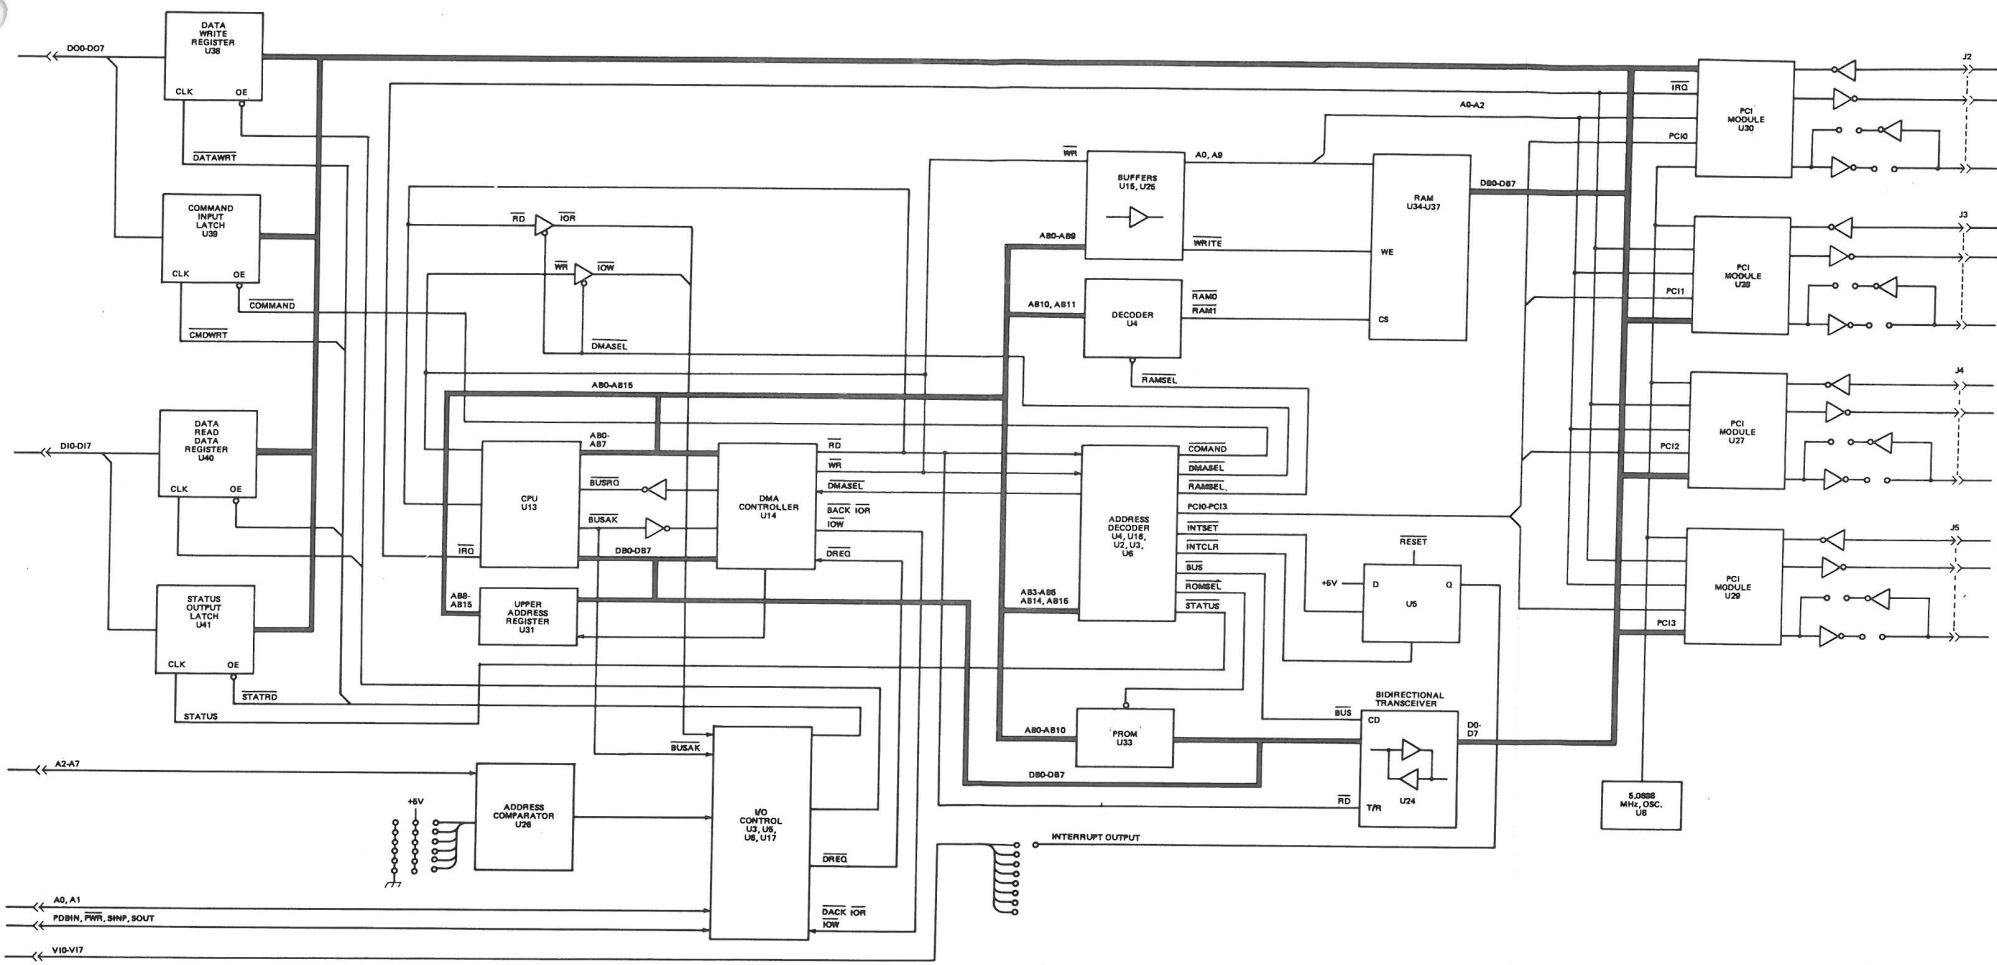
DO0-DO7

DATA WRITE REGISTER U38
CLK OE
$\overline{DATAWRT}$

COMMAND INPUT LATCH U39
CLK OE
$\overline{COMMAND}$
$\overline{CMDWRT}$

DI0-DI7

DATA READ DATA REGISTER U40
CLK OE

STATUS OUTPUT LATCH U41
CLK OE
$\overline{STATRD}$
STATUS

A2-A7
+6V
ADDRESS COMPARATOR U26

A0, A1
PDBIN, $\overline{PWR}$, SINP, SOUT
VI0-VI7

$\overline{RD}$ $\overline{IOR}$
$\overline{WR}$ $\overline{IOW}$
$\overline{DMASEL}$
AB0-AB15
AB0-AB7
CPU U13
$\overline{IRQ}$
$\overline{BUSRQ}$
$\overline{BUSAK}$
DB0-DB7
DMA CONTROLLER U14
$\overline{RD}$
$\overline{WR}$
$\overline{DMASEL}$
BACK $\overline{IOR}$
$\overline{IOW}$
$\overline{DREQ}$
AB8-AB15
UPPER ADDRESS REGISTER U31

$\overline{BUSAK}$
I/O CONTROL U3, U5, U6, U17
$\overline{DREQ}$
$\overline{DACK}$ $\overline{IOR}$
$\overline{IOW}$

$\overline{WR}$
BUFFERS U15, U25
A0, A9
$\overline{WRITE}$
AB0-AB9
AB10, AB11
DECODER U4
$\overline{RAM0}$
$\overline{RAM1}$
$\overline{RAMSEL}$

ADDRESS DECODER U4, U16, U2, U3, U6
$\overline{COMAND}$
$\overline{DMASEL}$
$\overline{RAMSEL}$
PCI0-PCI3
$\overline{INTSET}$
$\overline{INTCLR}$
$\overline{BUS}$
$\overline{ROMSEL}$
$\overline{STATUS}$
AB3-AB5
AB14, AB15

AB0-AB10
PROM U33
DB0-DB7
INTERRUPT OUTPUT

A0-A2
RAM U34-U37
DB0-DB7
WE
CS

$\overline{RESET}$
+5V
D Q
U5

BIDIRECTIONAL TRANSCEIVER
$\overline{BUS}$
CD
D0-D7
$\overline{RD}$
T/R
U24

$\overline{IRQ}$
PCI0
PCI MODULE U30
J2
PCI1
PCI MODULE U28
J3
PCI2
PCI MODULE U27
J4
PCI3
PCI MODULE U29
J5

5.0688 MHz, OSC. U8